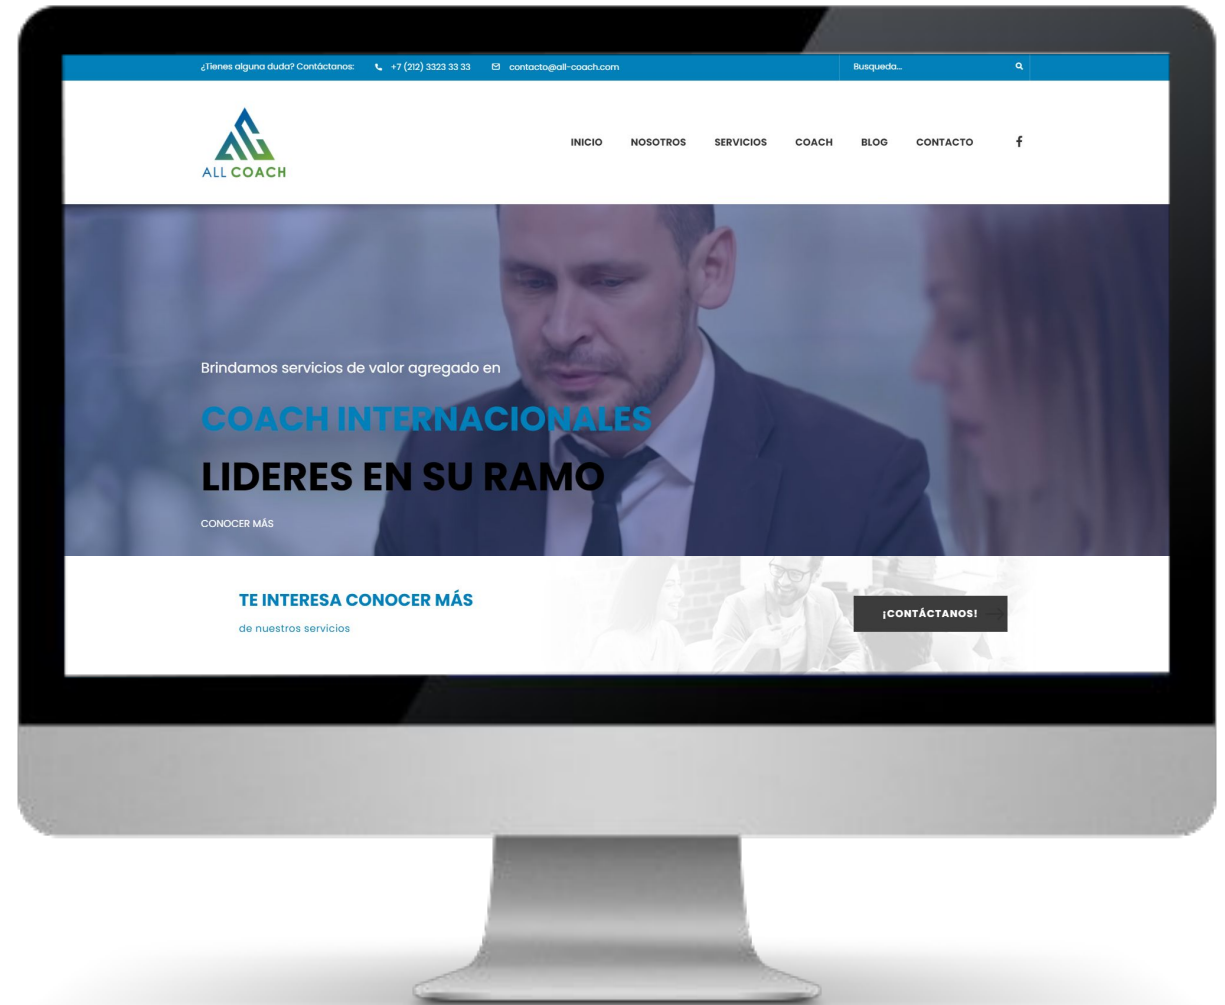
¿Tienes alguna duda? Contáctanos: +7 (212) 3323 33 33 contacto@all-coach.com

Busqueda...

ALL COACH

INICIO NOSOTROS SERVICIOS COACH BLOG CONTACTO

Brindamos servicios de valor agregado en

COACH INTERNACIONALES

LIDERES EN SU RAMO

CONOCER MÁS

TE INTERESA CONOCER MÁS

de nuestros servicios

¡CONTÁCTANOS!